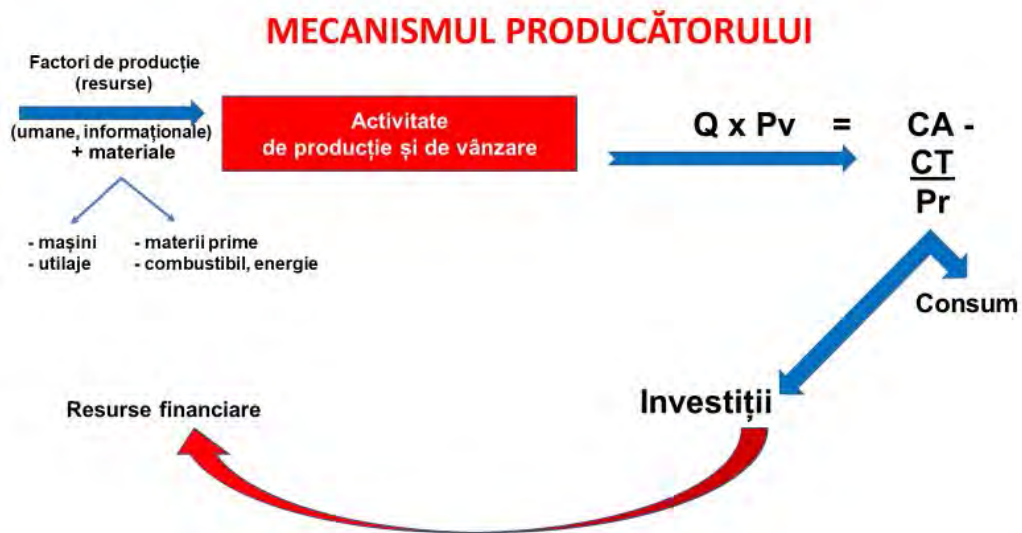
MECANISMUL PRODUCĂTORULUI

Factori de producție (resurse)

(umane, informaționale) + materiale

- mașini
- utilaje

- materii prime
- combustibil, energie

Activitate de producție și de vânzare

Q x Pv = CA - CT

Pr

Consum

Investiții

Resurse financiare